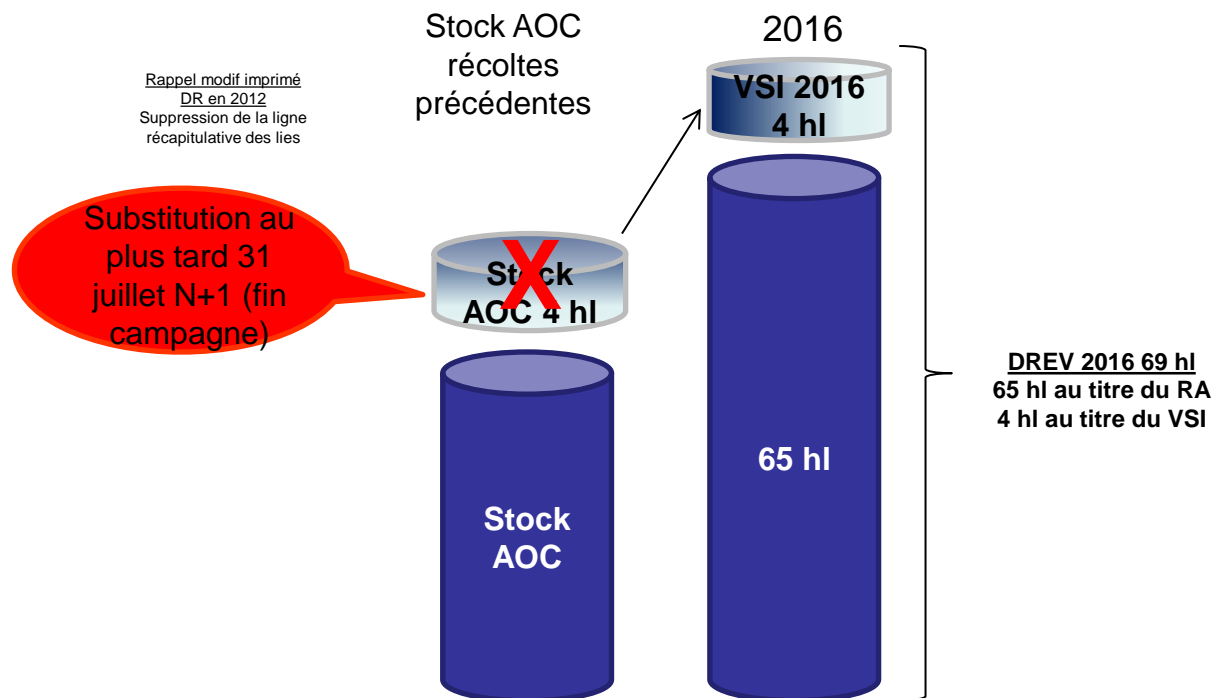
Rappel modif imprimé
DR en 2012
Suppression de la ligne récapitulative des lies

Stock AOC récoltes précédentes

2016

VSI 2016
4 hl

Substitution au plus tard 31 juillet N+1 (fin campagne)

Stock
AOC 4 hl

X

Stock
AOC

65 hl

DREV 2016 69 hl
65 hl au titre du RA
4 hl au titre du VSI